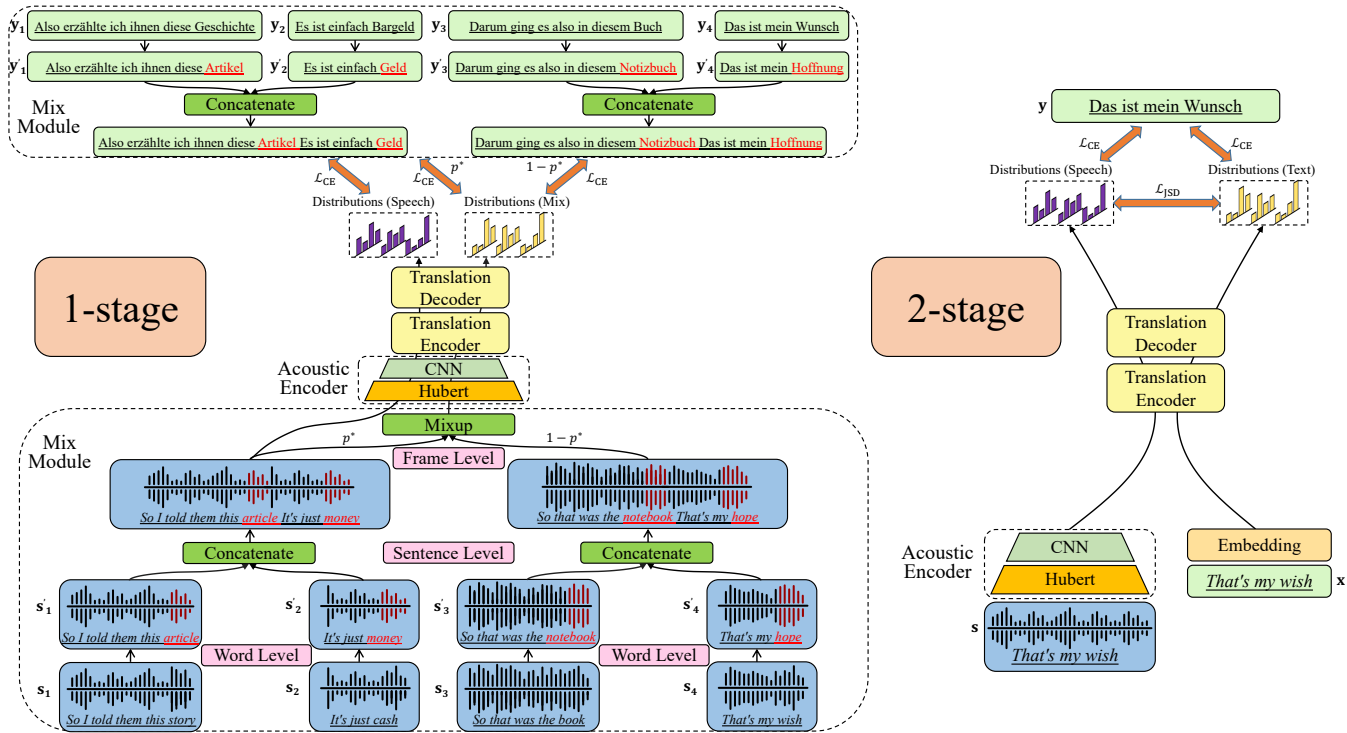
$y_1$ Also erzählte ich ihnen diese Geschichte
$y_2$ Es ist einfach Bargeld
$y_3$ Darum ging es also in diesem Buch
$y_4$ Das ist mein Wunsch

$y'_1$ Also erzählte ich ihnen diese Artikel
$y'_2$ Es ist einfach Geld
$y'_3$ Darum ging es also in diesem Notizbuch
$y'_4$ Das ist mein Hoffnung

Concatenate
Concatenate

Mix Module

Also erzählte ich ihnen diese Artikel Es ist einfach Geld
Darum ging es also in diesem Notizbuch Das ist mein Hoffnung

$\mathcal{L}_{CE}$ $\mathcal{L}_{CE}$ $p^*$ $1-p^*$ $\mathcal{L}_{CE}$

Distributions (Speech)
Distributions (Mix)

1-stage

Translation Decoder
Translation Encoder

Acoustic Encoder
CNN
Hubert

Mixup
$p^*$ $1-p^*$

Mix Module

Frame Level

So I told them this article It's just money
So that was the notebook That's my hope

Concatenate
Sentence Level
Concatenate

$s'_1$ So I told them this article
$s'_2$ It's just money
$s'_3$ So that was the notebook
$s'_4$ That's my hope

Word Level
Word Level

$s_1$ So I told them this story
$s_2$ It's just cash
$s_3$ So that was the book
$s_4$ That's my wish

y Das ist mein Wunsch

$\mathcal{L}_{CE}$ $\mathcal{L}_{CE}$

Distributions (Speech)
Distributions (Text)
$\mathcal{L}_{JSD}$

2-stage

Translation Decoder
Translation Encoder

Acoustic Encoder
CNN
Hubert
Embedding
That's my wish x
s That's my wish